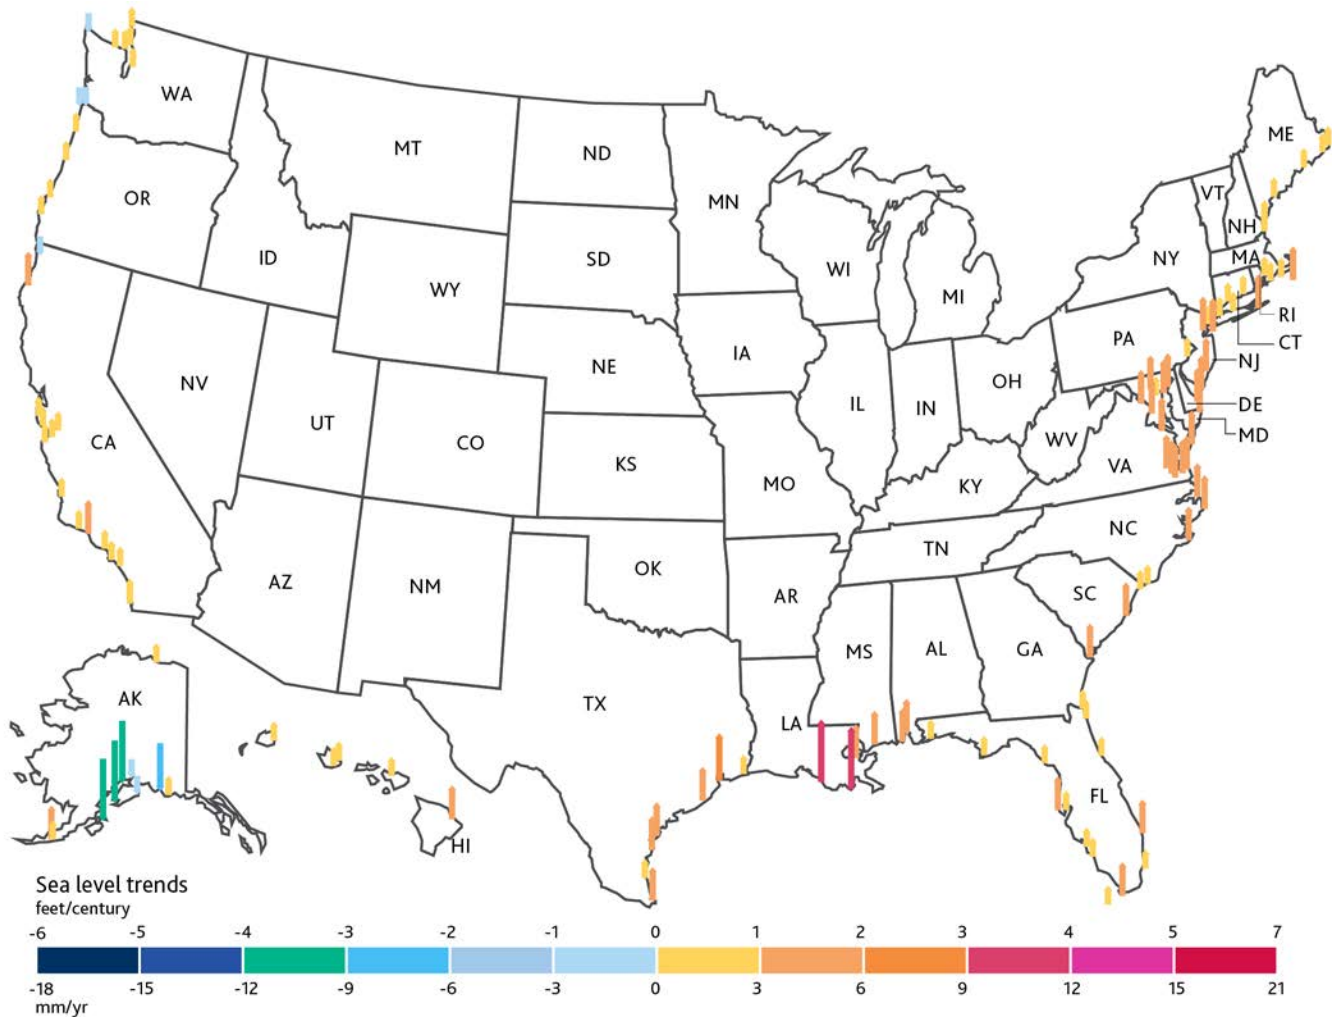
WA
MT
ND
MN
ME
OR
ID
SD
WI
VT
NH
NY
MA
WY
MI
RI
CT
PA
NJ
IA
NE
NV
OH
DE
IL
IN
UT
CA
CO
MD
WV
VA
KS
MO
KY
NC
TN
OK
AZ
NM
AR
SC
MS
AL
GA
AK
TX
LA
FL
HI

Sea level trends
feet/century
-6 -5 -4 -3 -2 -1 0 1 2 3 4 5 7
-18 -15 -12 -9 -6 -3 0 3 6 9 12 15 21
mm/yr